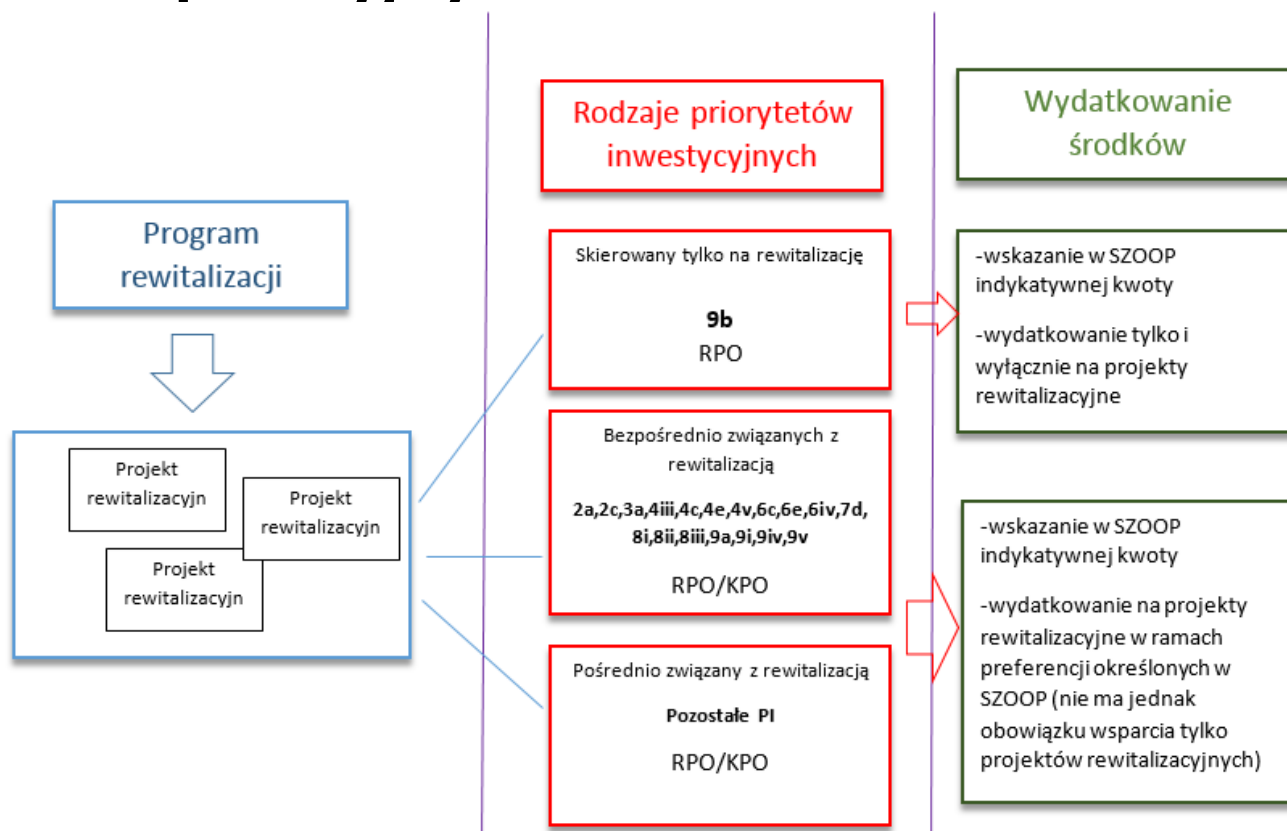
Rodzaje priorytetów inwestycyjnych

Wydatkowanie środków

Program rewitalizacji

Projekt rewitalizacyjn

Projekt rewitalizacyjn

Projekt rewitalizacyjn

Skierowany tylko na rewitalizację

**9b**
RPO

-wskazanie w SZOOP indykatywnej kwoty

-wydatkowanie tylko i wyłącznie na projekty rewitalizacyjne

Bezpośrednio związanych z rewitalizacją

**2a,2c,3a,4iii,4c,4e,4v,6c,6e,6iv,7d, 8i,8ii,8iii,9a,9i,9iv,9v**

RPO/KPO

-wskazanie w SZOOP indykatywnej kwoty

-wydatkowanie na projekty rewitalizacyjne w ramach preferencji określonych w SZOOP (nie ma jednak obowiązku wsparcia tylko projektów rewitalizacyjnych)

Pośrednio związany z rewitalizacją

**Pozostałe PI**

RPO/KPO